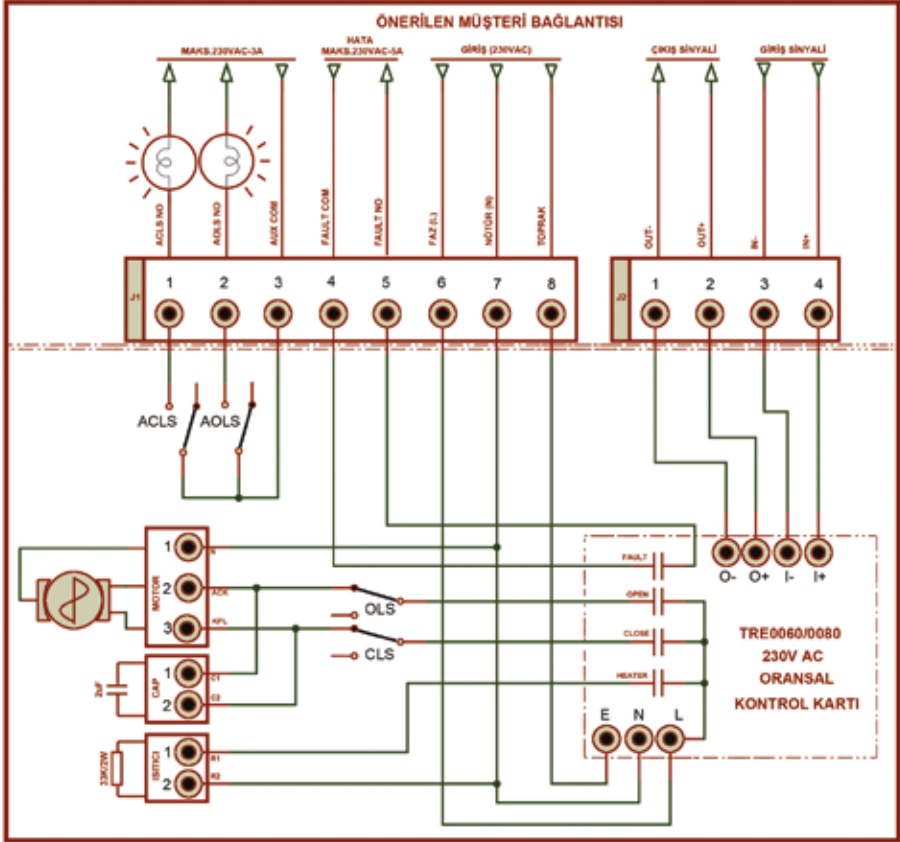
ÖNERİLEN MÜŞTERİ BAĞLANTISI

MAKS.230VAC-3A

HATA
MAKS.230VAC-5A

GİRİŞ (230VAC)

ÇIKIŞ SİNYALİ

GİRİŞ SİNYALİ

ACLS NO
AOLS NO
AUX COM
FAULT COM
FAULT NO
FAZ (L)
NÖTÜR (N)
TOPRAK

OUT-
OUT+
IN-
IN+

J1
1 2 3 4 5 6 7 8

J2
1 2 3 4

ACLS AOLS

MOTOR
1 N
2 ACK
3 KPL

CAP
1 C1
2 C2
2uF

ISITICI
1 R1
2 R2
33K/2W

OLS
CLS

FAULT
OPEN
CLOSE
HEATER

O- O+ I- I+

TRE0060/0080
230V AC
ORANSAL
KONTROL KARTI

E N L